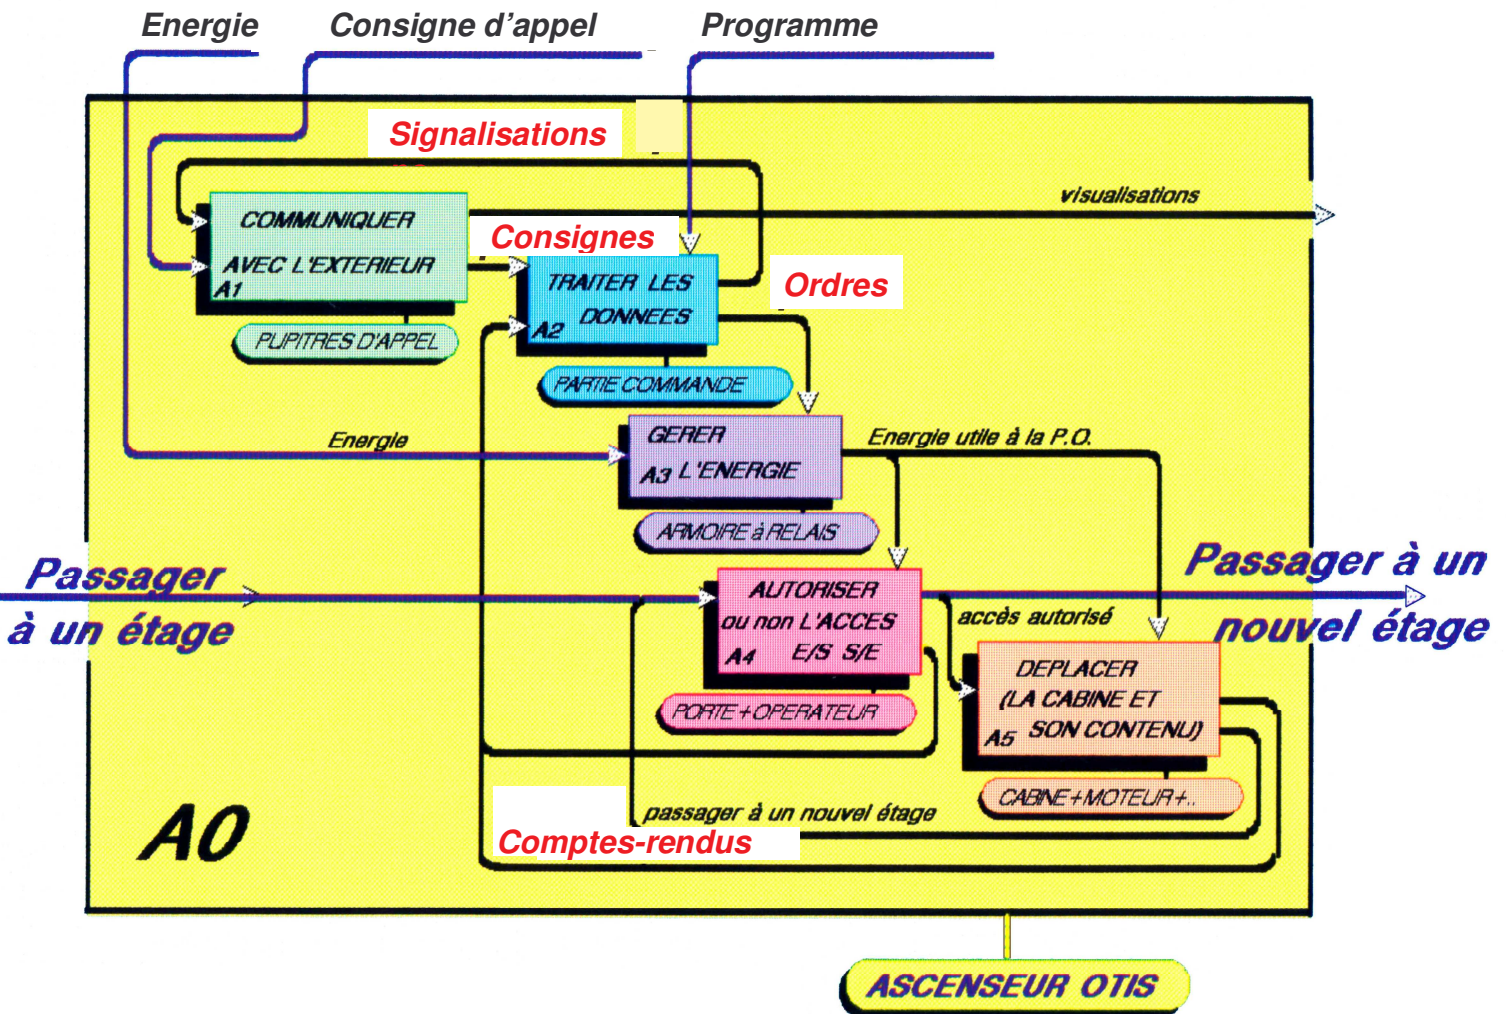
Energie

Consigne d'appel

Programme

Signalisations

visualisations

COMMUNIQUER AVEC L'EXTERIEUR A1

PUPITRES D'APPEL

Consignes

TRAITER LES DONNEES A2

PARTIE COMMANDE

Ordres

Energie

GERER A3 L'ENERGIE

Energie utile à la P.O.

ARMOIRE à RELAIS

Passager à un étage

AUTORISER ou non L'ACCES A4 E/S S/E

PORTE + OPERATEUR

accès autorisé

Passager à un nouvel étage

DEPLACER (LA CABINE ET A5 SON CONTENU)

CABINE + MOTEUR +..

passager à un nouvel étage

Comptes-rendus

A0

ASCENSEUR OTIS